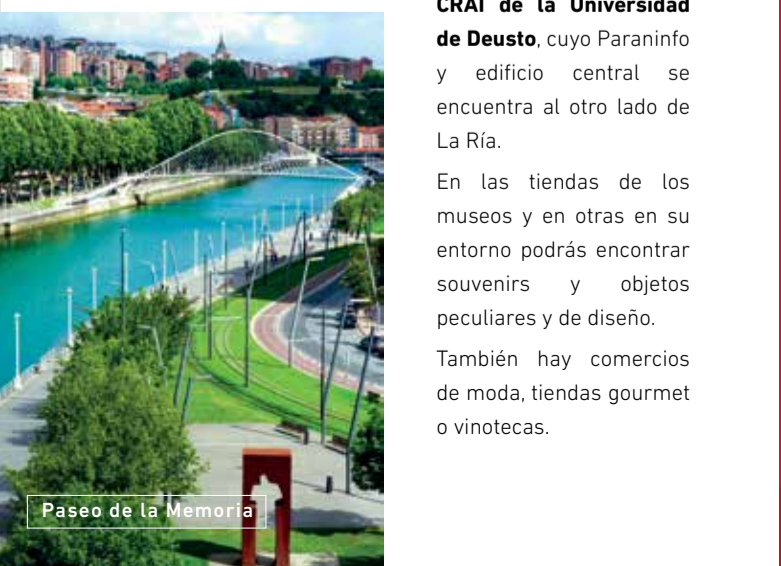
Paseo de la Memoria

CRAI de la Universidad de Deusto, cuyo Paraninfo y edificio central se encuentra al otro lado de La Ría.

En las tiendas de los museos y en otras en su entorno podrás encontrar souvenirs y objetos peculiares y de diseño.

También hay comercios de moda, tiendas gourmet o vinotecas.